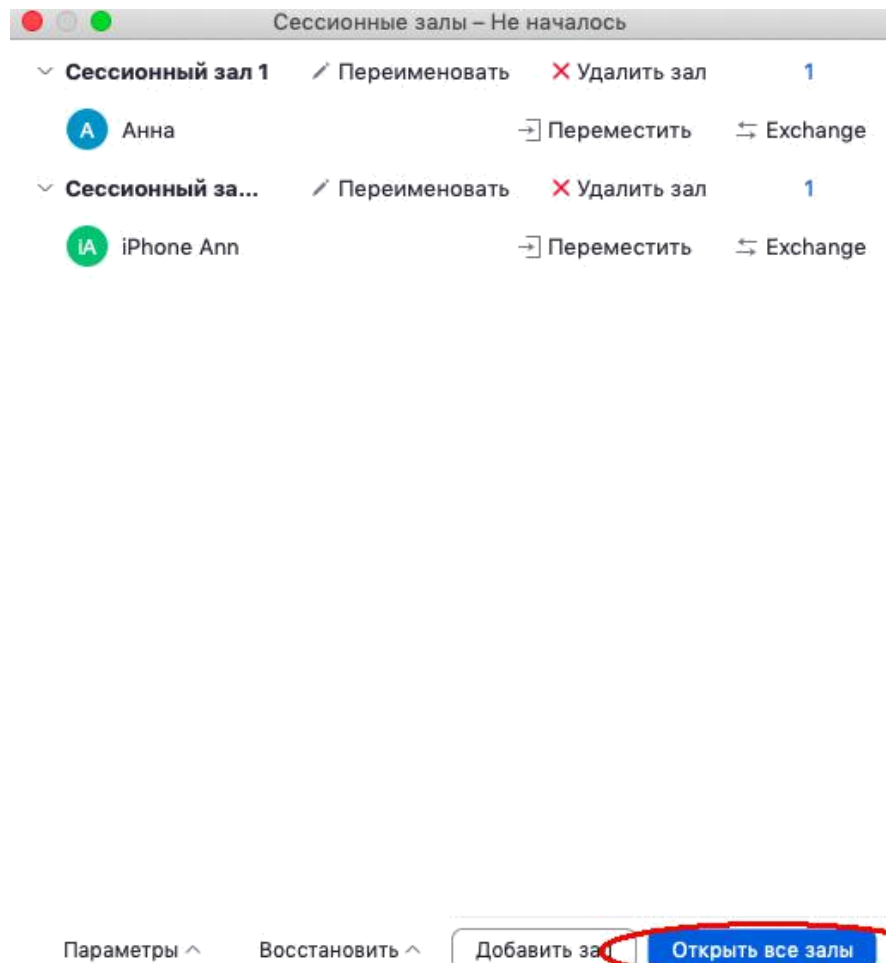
Сессионные залы – Не началось

Сессионный зал 1 Переименовать Удалить зал 1

A Анна Переместить Exchange

Сессионный за... Переименовать Удалить зал 1

iA iPhone Ann Переместить Exchange

Параметры Восстановить Добавить за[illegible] Открыть все залы